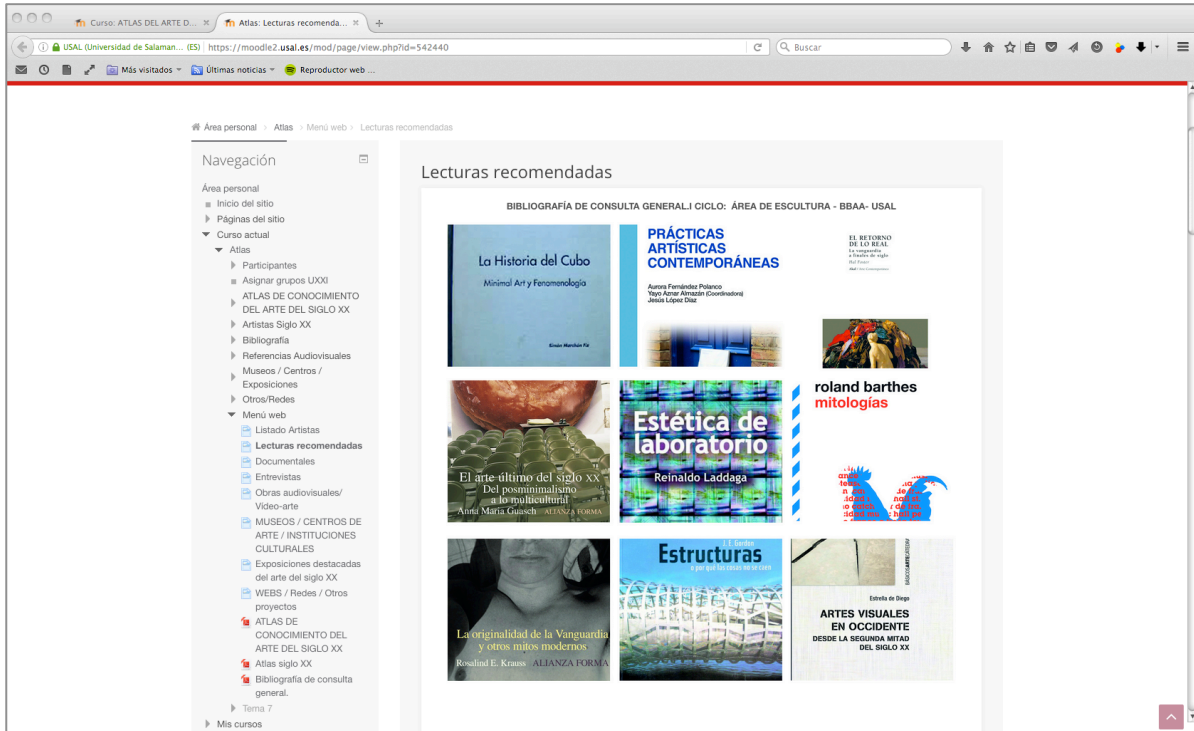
Curso: ATLAS DEL ARTE D... ×
Atlas: Lecturas recomenda... ×
+

USAL (Universidad de Salaman... (ES) | https://moodle2.usal.es/mod/page/view.php?id=542440
Buscar

Más visitados
Últimas noticias
Reproductor web ...

Área personal > Atlas > Menú web > Lecturas recomendadas

Navegación

Área personal
Inicio del sitio
Páginas del sitio
Curso actual
Atlas
Participantes
Asignar grupos UXXI
ATLAS DE CONOCIMIENTO DEL ARTE DEL SIGLO XX
Artistas Siglo XX
Bibliografía
Referencias Audiovisuales
Museos / Centros / Exposiciones
Otros/Redes
Menú web
Listado Artistas
Lecturas recomendadas
Documentales
Entrevistas
Obras audiovisuales/ Video-arte
MUSEOS / CENTROS DE ARTE / INSTITUCIONES CULTURALES
Exposiciones destacadas del arte del siglo XX
WEBS / Redes / Otros proyectos
ATLAS DE CONOCIMIENTO DEL ARTE DEL SIGLO XX
Atlas siglo XX
Bibliografía de consulta general.
Tema 7
Mis cursos

Lecturas recomendadas

BIBLIOGRAFÍA DE CONSULTA GENERAL.I CICLO: ÁREA DE ESCULTURA - BBAA- USAL

La Historia del Cubo
Minimal Art y Fenomenología
Simón Marchán Fiz

PRÁCTICAS ARTÍSTICAS CONTEMPORÁNEAS
Aurora Fernández Polanco
Yayo Aznar Almazán (Coordinadora)
Jesús López Díaz

EL RETORNO DE LO REAL
La vanguardia a finales de siglo
Hal Foster
Akal

El arte último del siglo XX
Del posminimalismo a lo multicultural
Anna Maria Guasch ALIANZA FORMA

Estética de laboratorio
Reinaldo Laddaga

roland barthes
mitologías

La originalidad de la Vanguardia y otros mitos modernos
Rosalind E. Krauss ALIANZA FORMA

J. E. Gordon
Estructuras
o por qué las cosas no se caen

Estrella de Diego
ARTES VISUALES EN OCCIDENTE
DESDE LA SEGUNDA MITAD DEL SIGLO XX